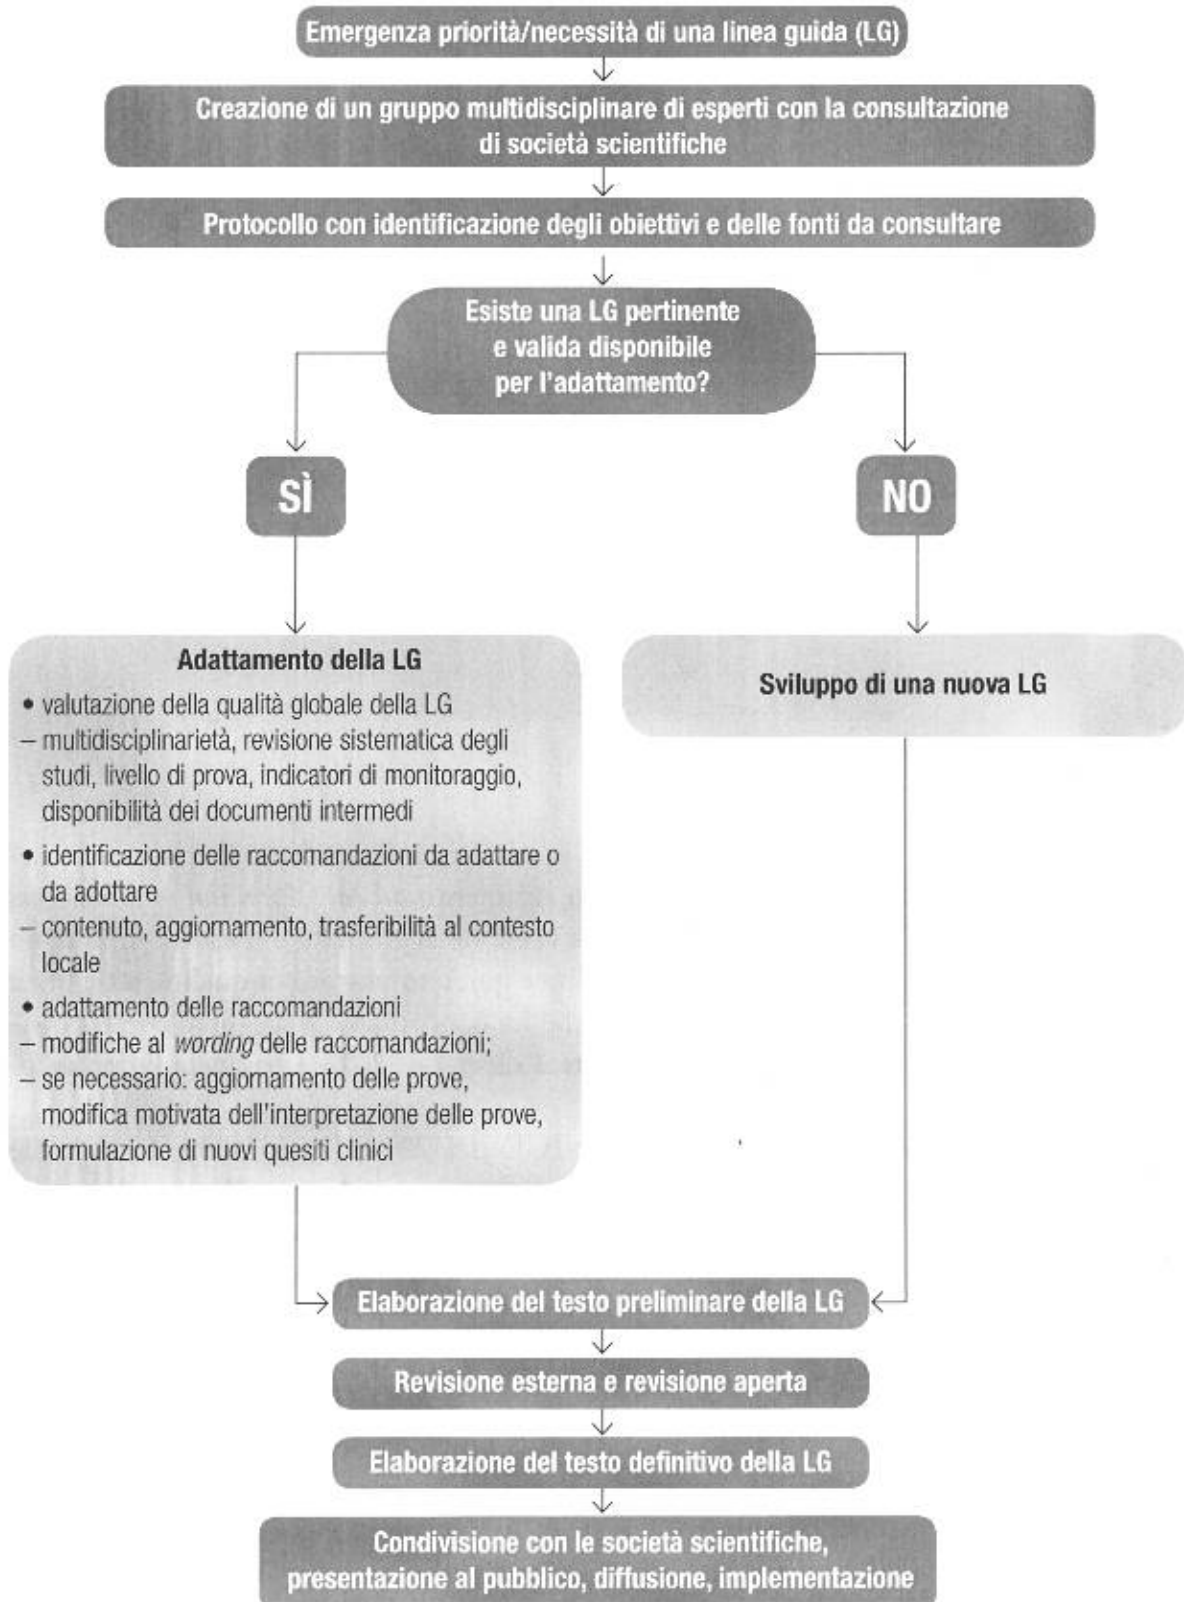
Emergenza priorità/necessità di una linea guida (LG)

Creazione di un gruppo multidisciplinare di esperti con la consultazione di società scientifiche

Protocollo con identificazione degli obiettivi e delle fonti da consultare

Esiste una LG pertinente e valida disponibile per l'adattamento?

SÌ

NO

Adattamento della LG
• valutazione della qualità globale della LG
– multidisciplinarietà, revisione sistematica degli studi, livello di prova, indicatori di monitoraggio, disponibilità dei documenti intermedi
• identificazione delle raccomandazioni da adattare o da adottare
– contenuto, aggiornamento, trasferibilità al contesto locale
• adattamento delle raccomandazioni
– modifiche al *wording* delle raccomandazioni;
– se necessario: aggiornamento delle prove, modifica motivata dell'interpretazione delle prove, formulazione di nuovi quesiti clinici

Sviluppo di una nuova LG

Elaborazione del testo preliminare della LG

Revisione esterna e revisione aperta

Elaborazione del testo definitivo della LG

Condivisione con le società scientifiche, presentazione al pubblico, diffusione, implementazione